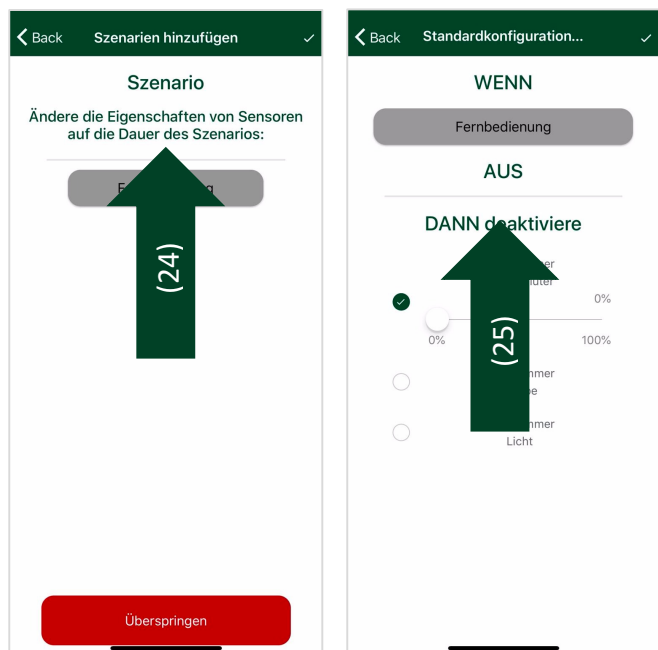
Back Szenarien hinzufügen ✓

Szenario

Ändere die Eigenschaften von Sensoren auf die Dauer des Szenarios:

F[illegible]g

(24)

Überspringen

Back Standardkonfiguration... ✓

WENN

Fernbedienung

AUS

DANN deaktiviere

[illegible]mer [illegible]uter

0%

0%

100%

(25)

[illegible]mer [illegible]e

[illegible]mmer Licht